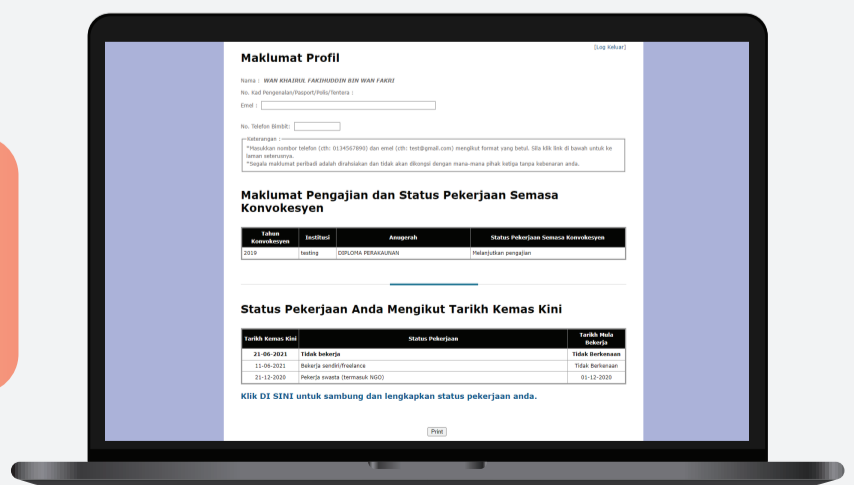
[Log Keluar]

Maklumat Profil

Nama : WAN KHAIRUL FAKHRUDDIN BIN WAN FAKRI

No. Kad Pengenalan/Pasport/Polis/Tentera :

Emel :

No. Telefon Bimbit:

Keterangan :
*Masukkan nombor telefon (cth: 0134567890) dan emel (cth: test@gmail.com) mengikut format yang betul. Sila klik link di bawah untuk ke laman seterusnya.
*Segala maklumat peribadi adalah dirahsiakan dan tidak akan dikongsi dengan mana-mana pihak ketiga tanpa kebenaran anda.

Maklumat Pengajian dan Status Pekerjaan Semasa Konvokesyen

| Tahun Konvokesyen | Institusi | Anugerah | Status Pekerjaan Semasa Konvokesyen |
|---|---|---|---|
| 2019 | testing | DIPLOMA PERAKAUNAN | Melanjutkan pengajian |

Status Pekerjaan Anda Mengikut Tarikh Kemas Kini

| Tarikh Kemas Kini | Status Pekerjaan | Tarikh Mula Bekerja |
|---|---|---|
| 21-06-2021 | Tidak bekerja | Tidak Berkenaan |
| 11-06-2021 | Bekerja sendiri/freelance | Tidak Berkenaan |
| 21-12-2020 | Pekerja swasta (termasuk NGO) | 01-12-2020 |

Klik DI SINI untuk sambung dan lengkapkan status pekerjaan anda.

Print